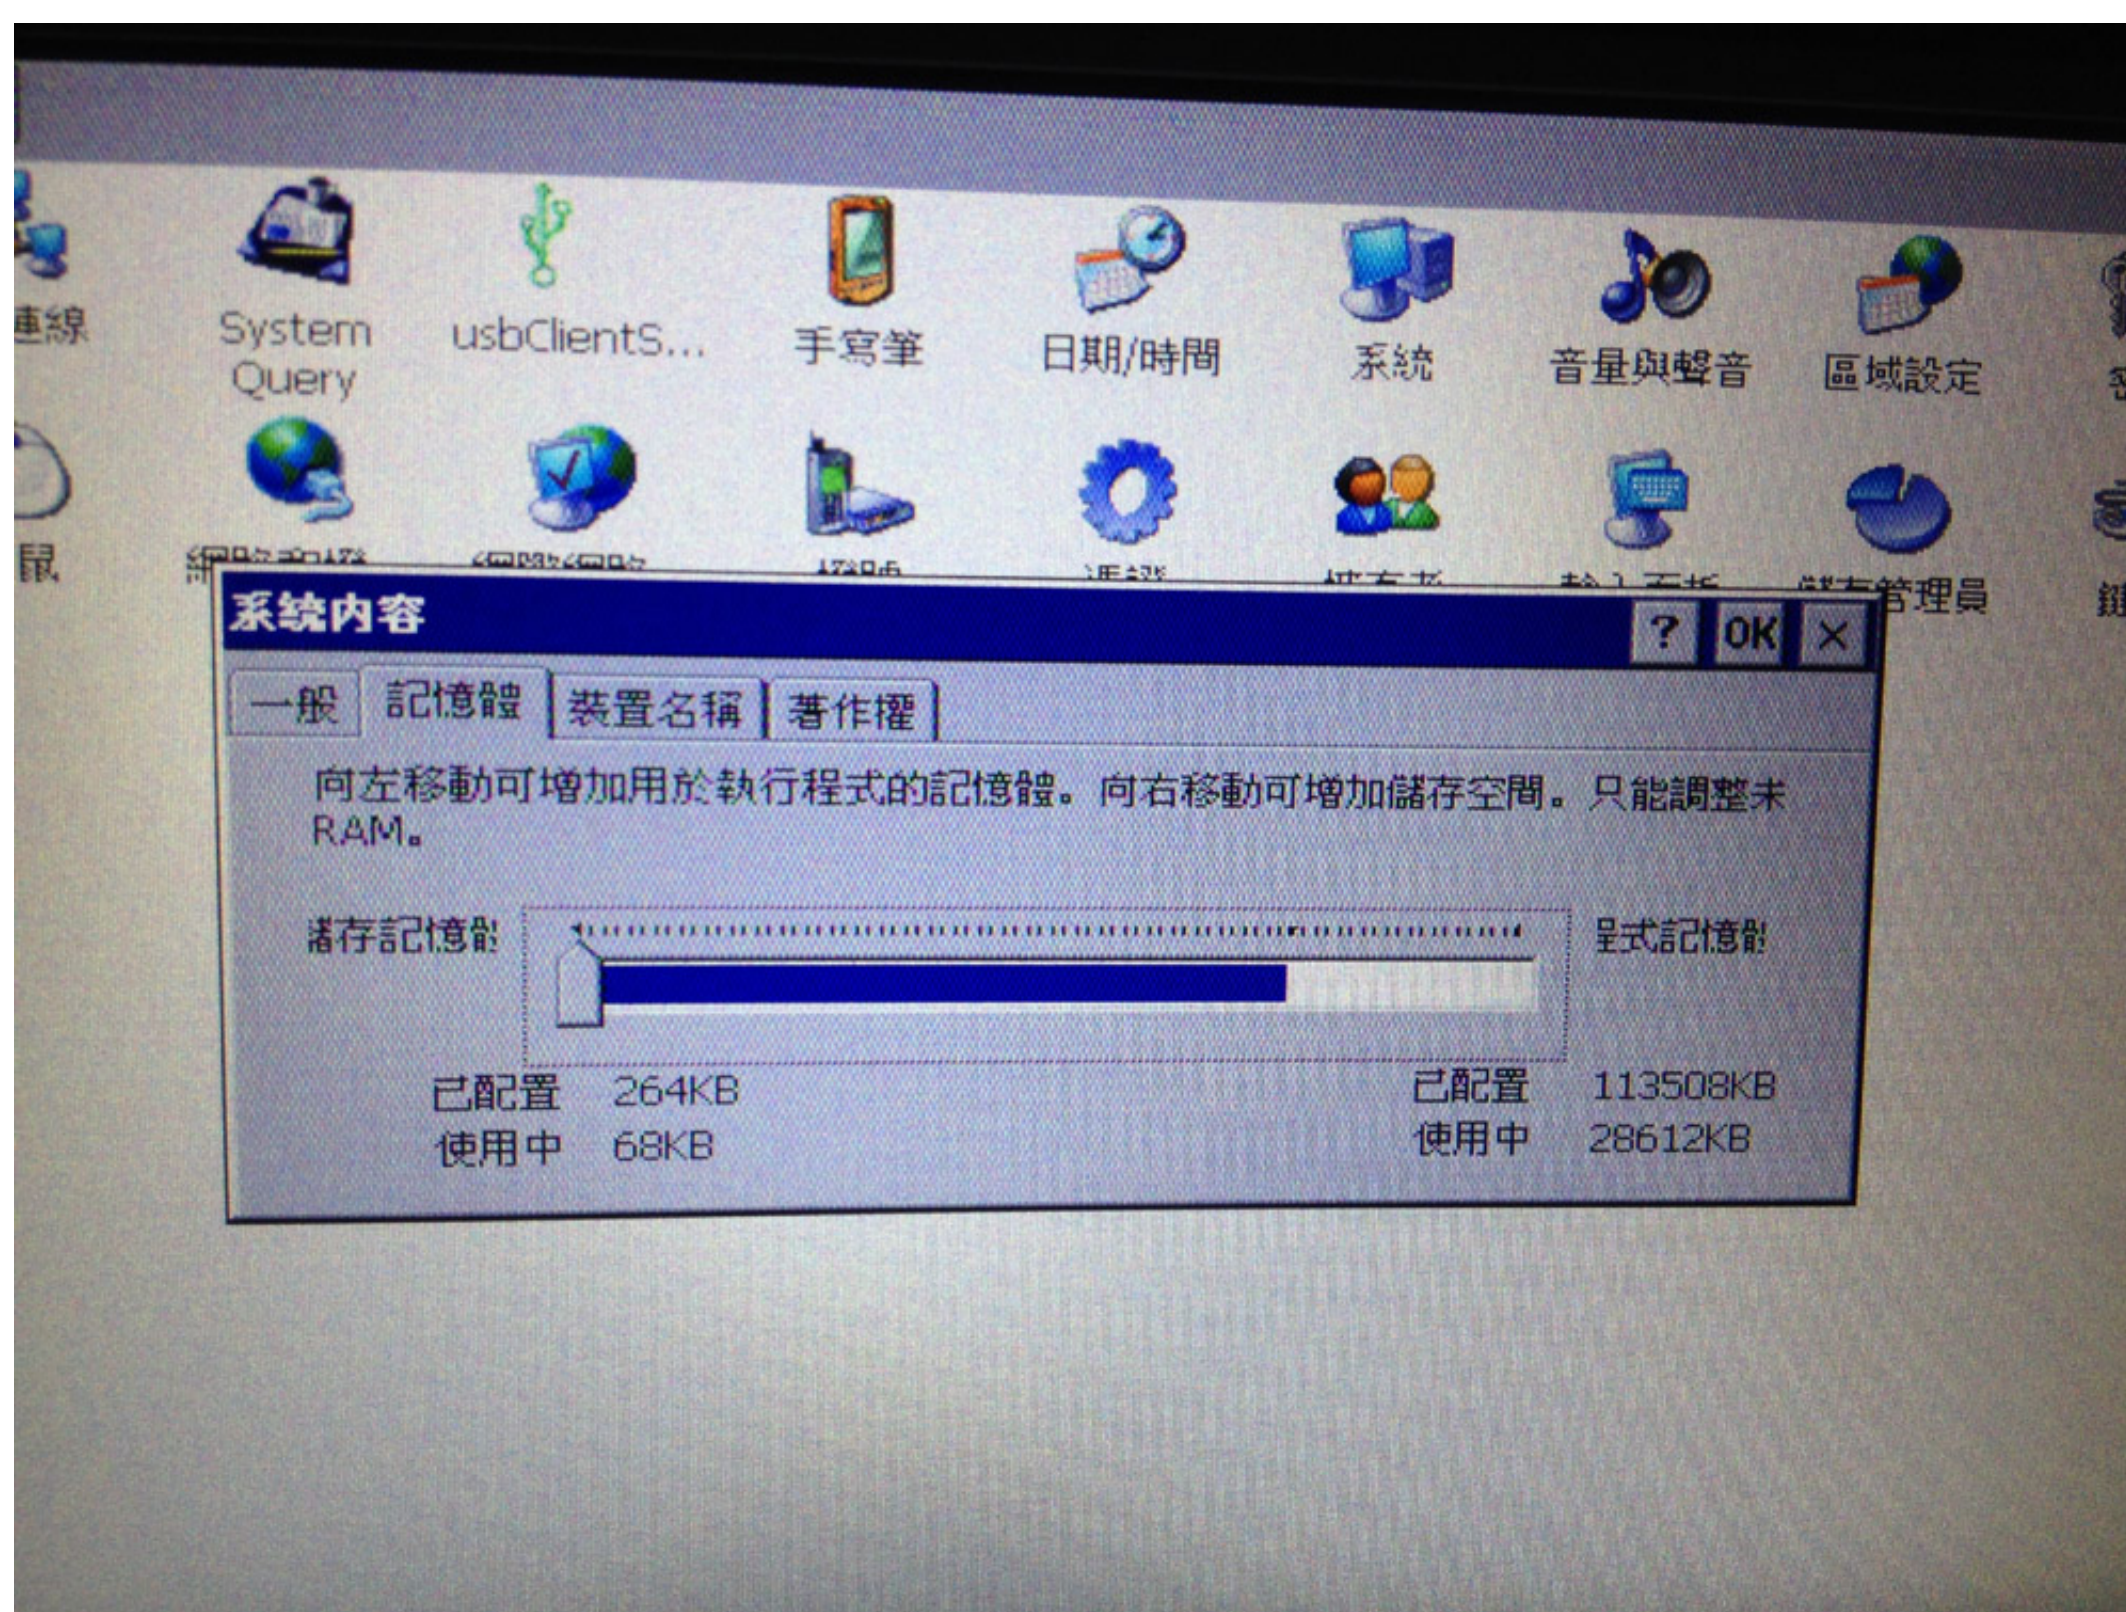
連線

System Query

usbClientS...

手寫筆

日期/時間

系統

音量與聲音

區域設定

鼠

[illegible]

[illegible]

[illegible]

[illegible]

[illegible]

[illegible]

儲存管理員

系統內容

?

OK

×

一般

記憶體

裝置名稱

著作權

向左移動可增加用於執行程式的記憶體。向右移動可增加儲存空間。只能調整未 RAM。

儲存記憶體

程式記憶體

已配置 264KB
使用中 68KB

已配置 113508KB
使用中 28612KB